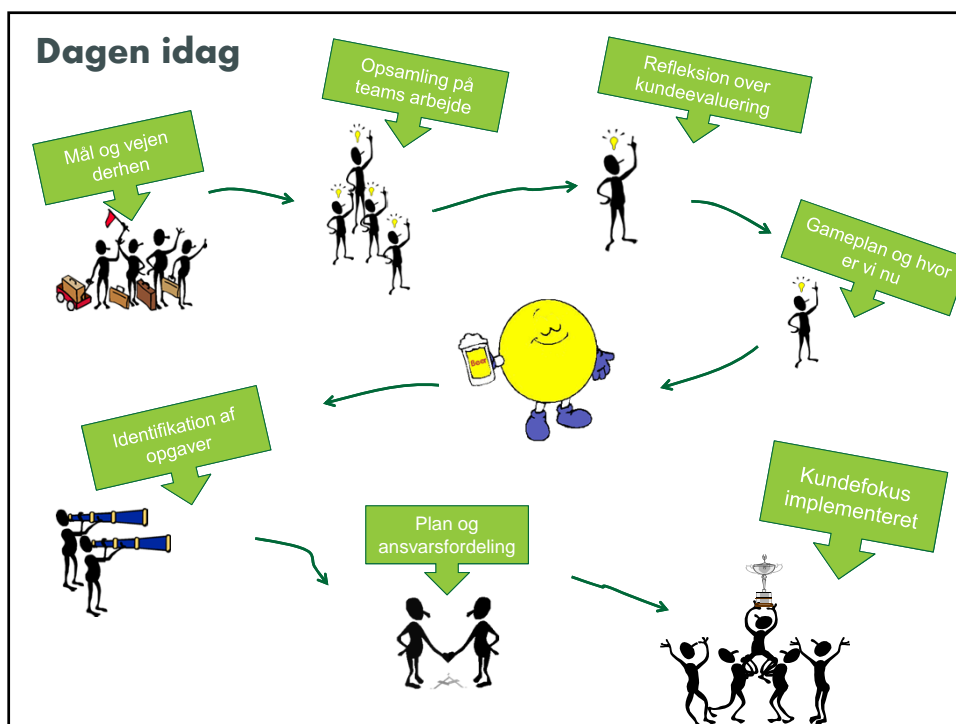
Dagen idag

Mål og vejen derhen

Opsamling på teams arbejde

Refleksion over kundeevaluering

Gameplan og hvor er vi nu

Beer

Identifikation af opgaver

Plan og ansvarsfordeling

Kundefokus implementeret